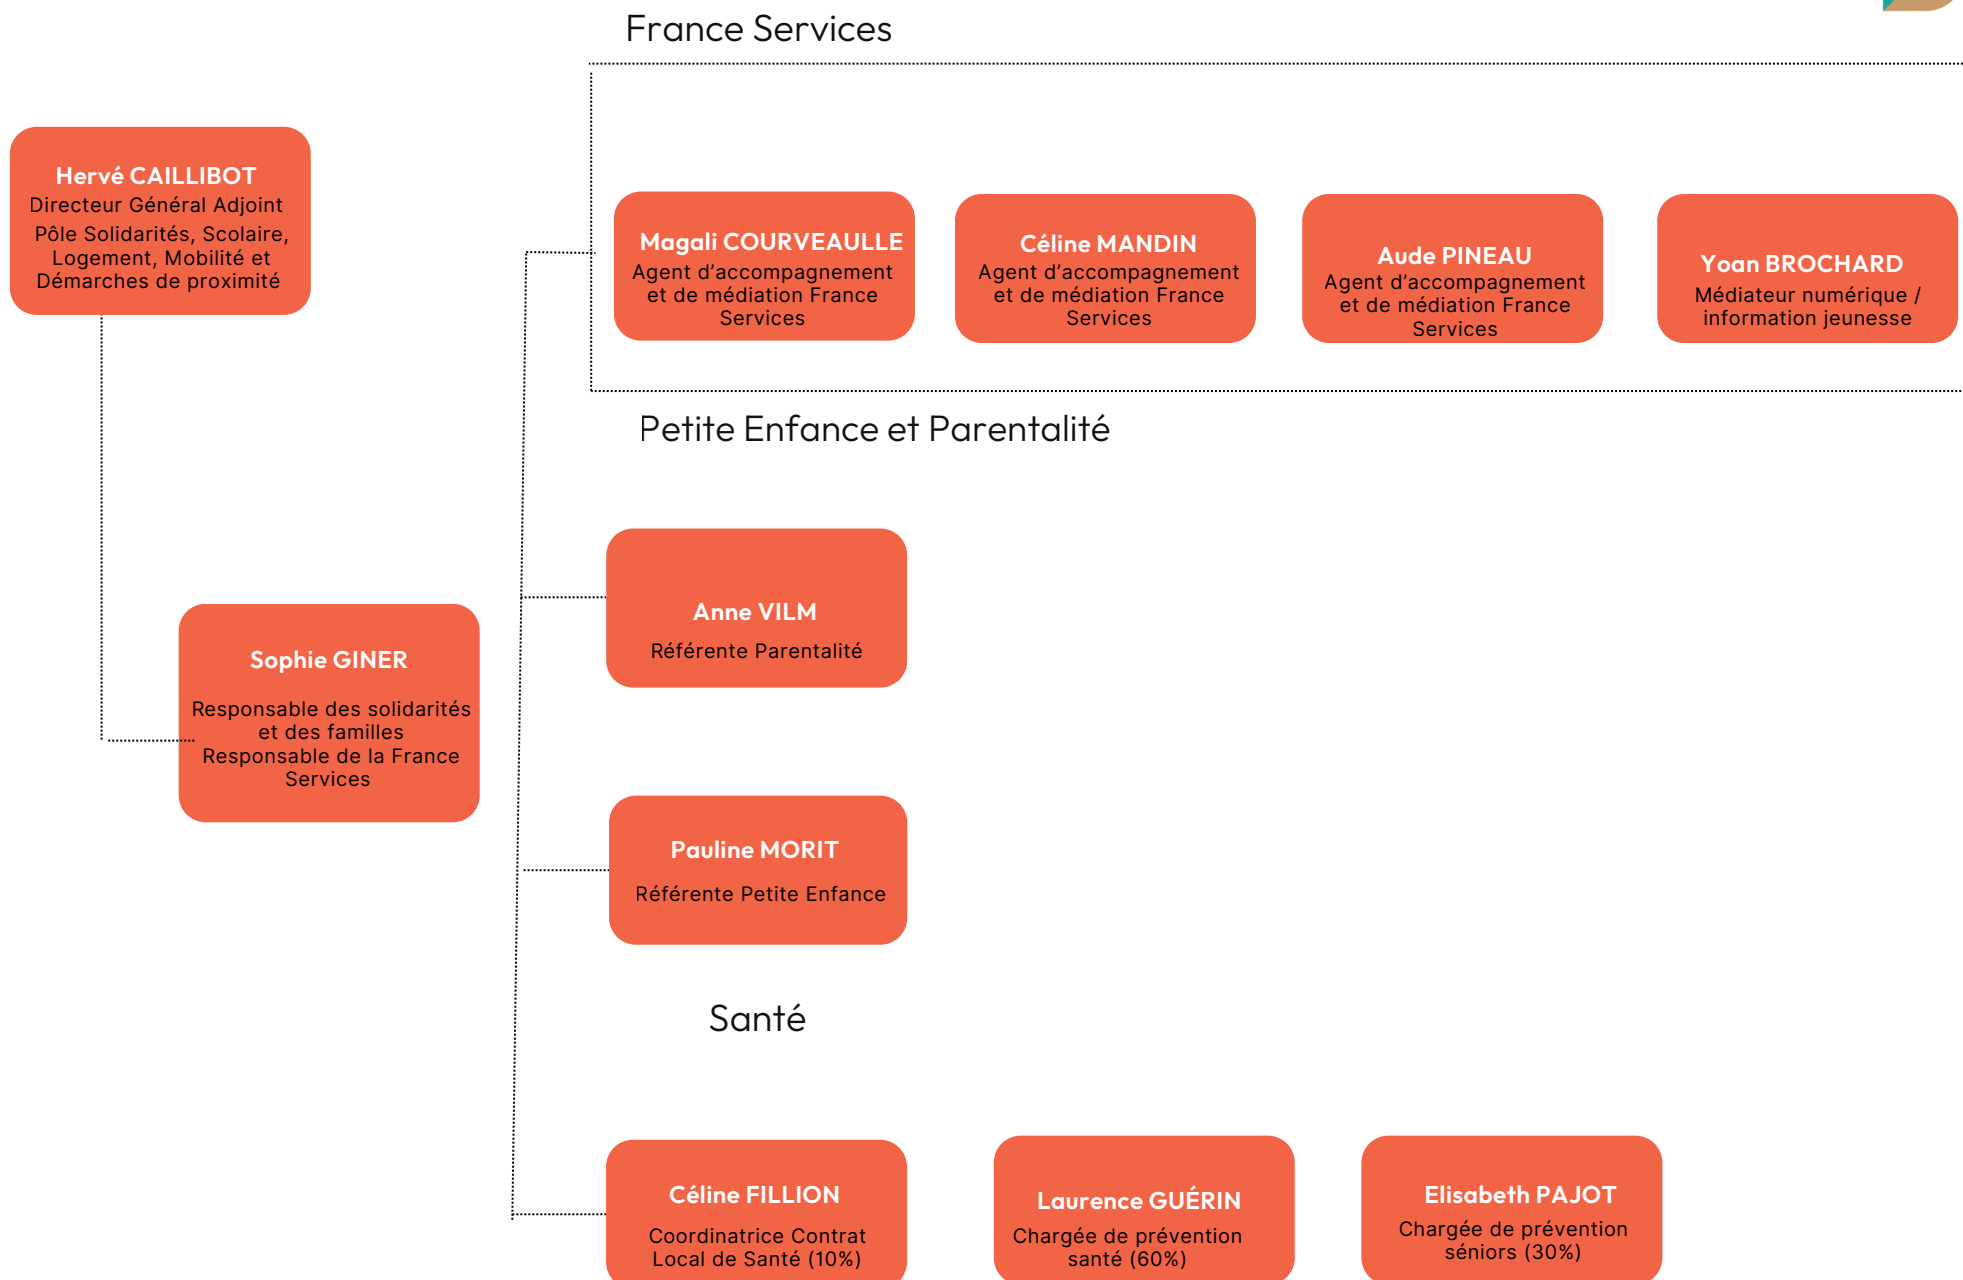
France Services

Hervé CAILLIBOT
Directeur Général Adjoint
Pôle Solidarités, Scolaire, Logement, Mobilité et Démarches de proximité

Magali COURVEAULLE
Agent d'accompagnement et de médiation France Services

Céline MANDIN
Agent d'accompagnement et de médiation France Services

Aude PINEAU
Agent d'accompagnement et de médiation France Services

Yoan BROCHARD
Médiateur numérique / information jeunesse

Petite Enfance et Parentalité

Anne VILM
Référente Parentalité

Sophie GINER
Responsable des solidarités et des familles
Responsable de la France Services

Pauline MORIT
Référente Petite Enfance

Santé

Céline FILLION
Coordinatrice Contrat Local de Santé (10%)

Laurence GUÉRIN
Chargée de prévention santé (60%)

Elisabeth PAJOT
Chargée de prévention séniors (30%)